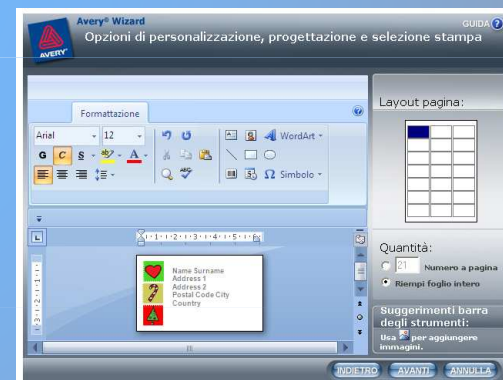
Avery® Wizard
GUIDA
Opzioni di personalizzazione, progettazione e selezione stampa

AVERY

Formattazione

Arial
12
G C S A
WordArt
Simbolo

Name Surname
Address 1
Address 2
Postal Code City
Country

Layout pagina:

Quantità:
21 Numero a pagina
Riempi foglio intero

Suggerimenti barra degli strumenti:
Usa per aggiungere immagini.

INDIETRO AVANTI ANNULLA